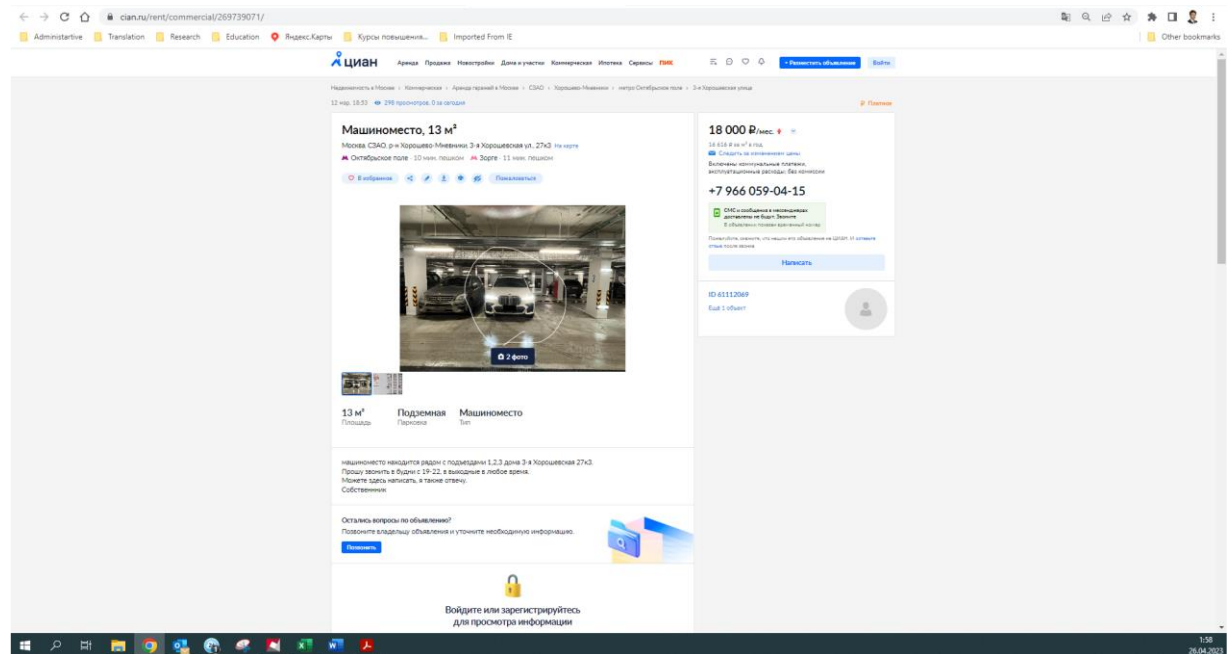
cian.ru/rent/commercial/269739071/

Administartive Translation Research Education Яндекс.Карты Курсы повышения... Imported From IE Other bookmarks

циан Аренда Продажа Новостройки Дома и участки Коммерческая Ипотека Сервисы ПИК + Разместить объявление Войти

Недвижимость в Москве > Коммерческая > Аренда гаражей в Москве > СЗАО > Хорошево-Мневники > метро Октябрьское поле > 3-я Хорошевская улица

12 мар, 18:53 298 просмотров, 0 за сегодня Платное

Машиноместо, 13 м²

Москва, СЗАО, р-н Хорошево-Мневники, 3-я Хорошевская ул., 27к3 На карте

Октябрьское поле · 10 мин. пешком Зорге · 11 мин. пешком

В избранное Пожаловаться

2 фото

13 м²
Площадь

Подземная
Парковка

Машиноместо
Тип

машиноместо находится рядом с подъездами 1,2,3 дома 3-я Хорошевская 27к3.
Прошу звонить в будни с 19-22, в выходные в любое время.
Можете здесь написать, я также отвечу.
Собственник

Остались вопросы по объявлению?
Позвоните владельцу объявления и уточните необходимую информацию.
Позвонить

Войдите или зарегистрируйтесь
для просмотра информации

18 000 ₽/мес.
16 616 ₽ за м² в год
Следить за изменением цены
Включены коммунальные платежи, эксплуатационные расходы; без комиссии

+7 966 059-04-15

СМС и сообщения в мессенджерах доставлены не будут. Звоните
В объявлении показан временный номер

Пожалуйста, скажите, что нашли это объявление на ЦИАН. И оставьте отзыв после звонка

Написать

ID 61112069
Ещё 1 объект

1:58
26.04.2023